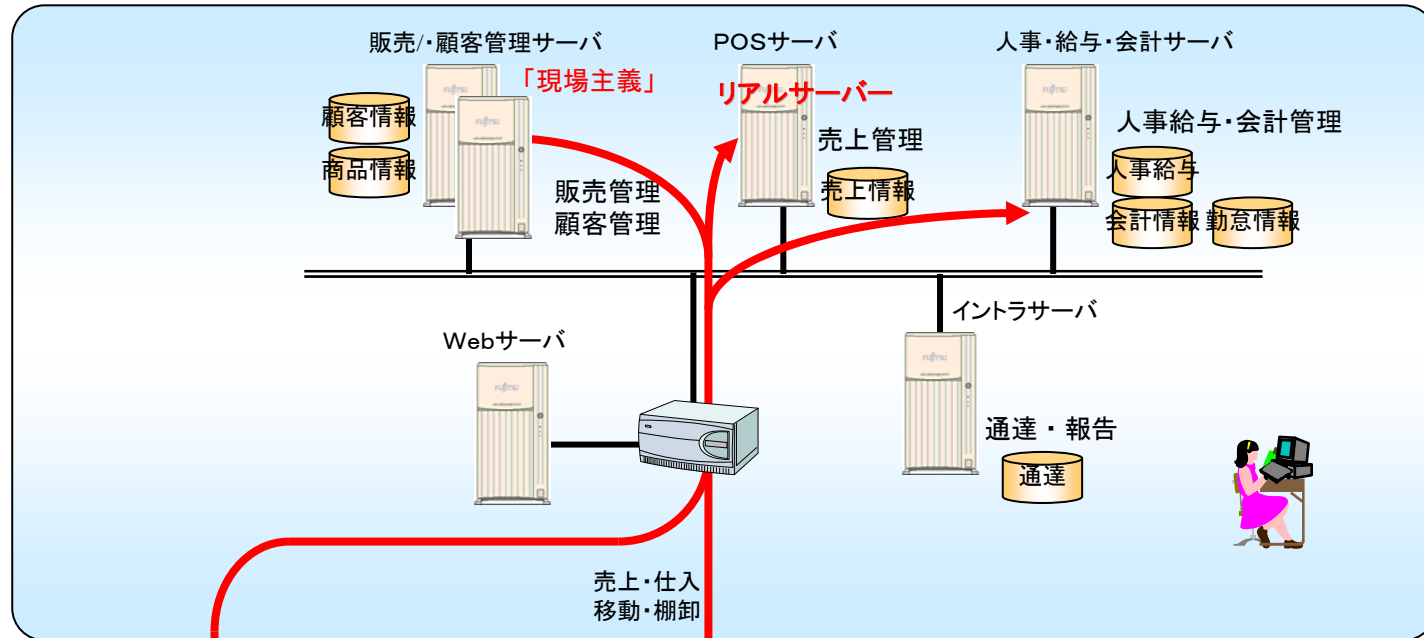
販売/･顧客管理サーバ

POSサーバ

人事･給与･会計サーバ

「現場主義」

リアルサーバー

顧客情報

商品情報

販売管理
顧客管理

売上管理

売上情報

人事給与･会計管理

人事給与

会計情報

勤怠情報

イントラサーバ

Webサーバ

通達 ・ 報告

通達

売上･仕入
移動･棚卸